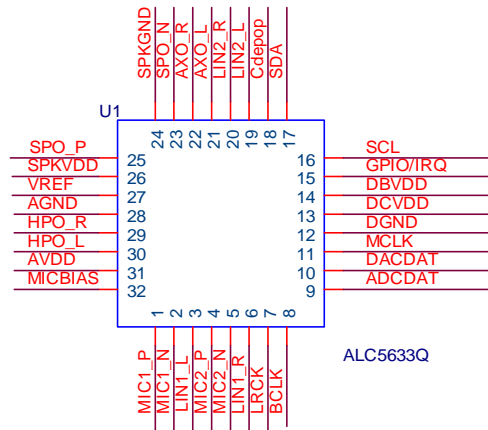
SPKGND
SPO_N
AXO_R
AXO_L
LIN2_R
LIN2_L
Cdepop
SDA

U1

24 23 22 21 20 19 18 17

SPO_P
SPKVDD 25
VREF 26
AGND 27
HPO_R 28
HPO_L 29
AVDD 30
MICBIAS 31
32

SCL
16 GPIO/IRQ
15 DBVDD
14 DCVDD
13 DGND
12 MCLK
11 DACDAT
10 ADCDAT
9

1 2 3 4 5 6 7 8

MIC1_P
MIC1_N
LIN1_L
MIC2_P
MIC2_N
LIN1_R
LRCK
BCLK

ALC5633Q